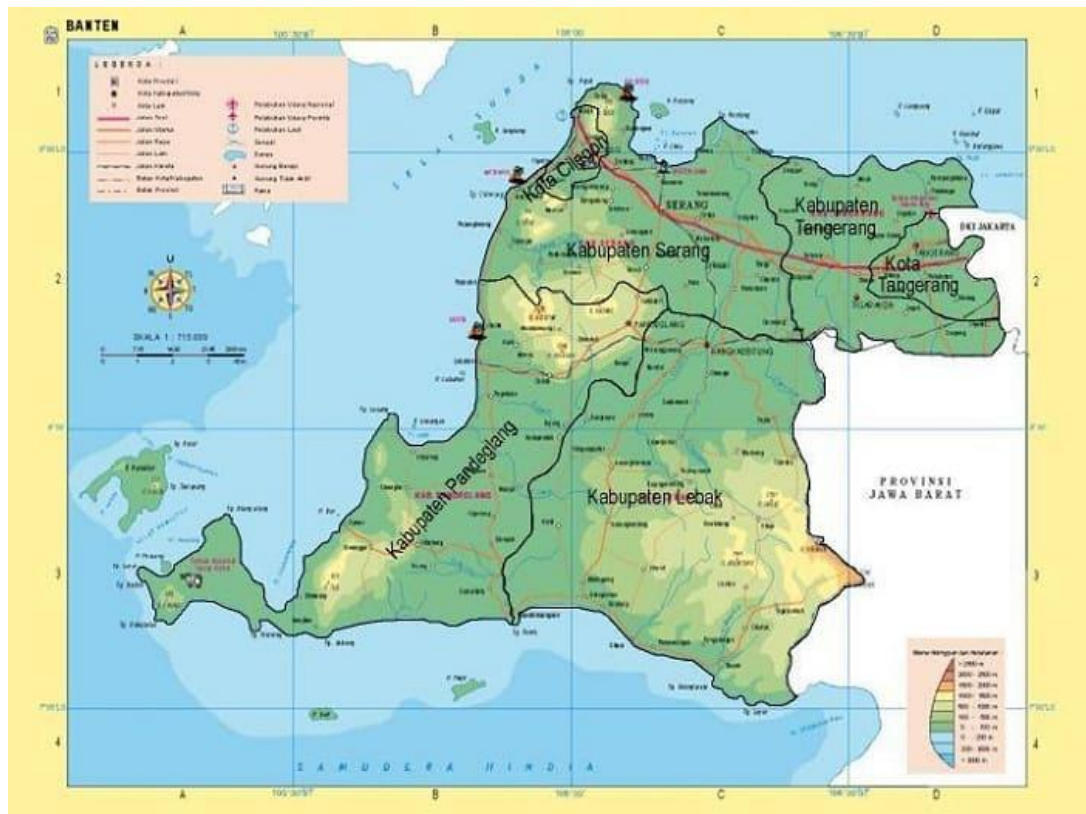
BANTEN

A B C D

1 2 3 4

LEGENDA:

SKALA 1 : 715.000

SELAT SUNDA

Kota Cilegon

SERANG

Kabupaten Serang

Kabupaten Tangerang

Kota Tangerang

DKI JAKARTA

Kabupaten Pandeglang

Kabupaten Lebak

PROVINSI JAWA BARAT

SAMUDERA HINDIA

A B C D

1 2 3 4